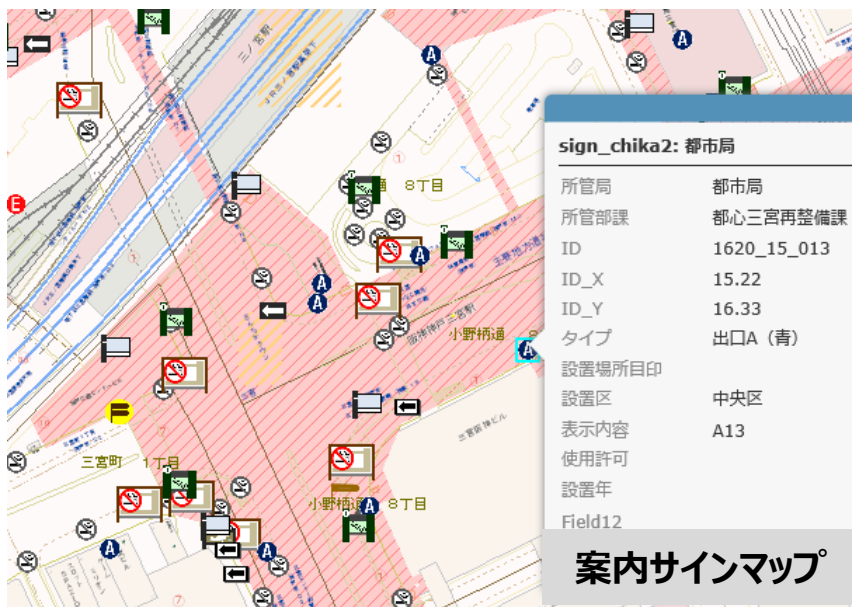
sign_chika2: 都市局

| | |
|---|---|
| 所管局 | 都市局 |
| 所管部課 | 都心三宮再整備課 |
| ID | 1620_15_013 |
| ID_X | 15.22 |
| ID_Y | 16.33 |
| タイプ | 出口A（青） |
| 設置場所目印 | |
| 設置区 | 中央区 |
| 表示内容 | A13 |
| 使用許可 | |
| 設置年 | |
| Field12 | |

案内サインマップ

三ノ宮駅
8丁目
小野柄通
三宮町 1丁目
小野柄通 8丁目